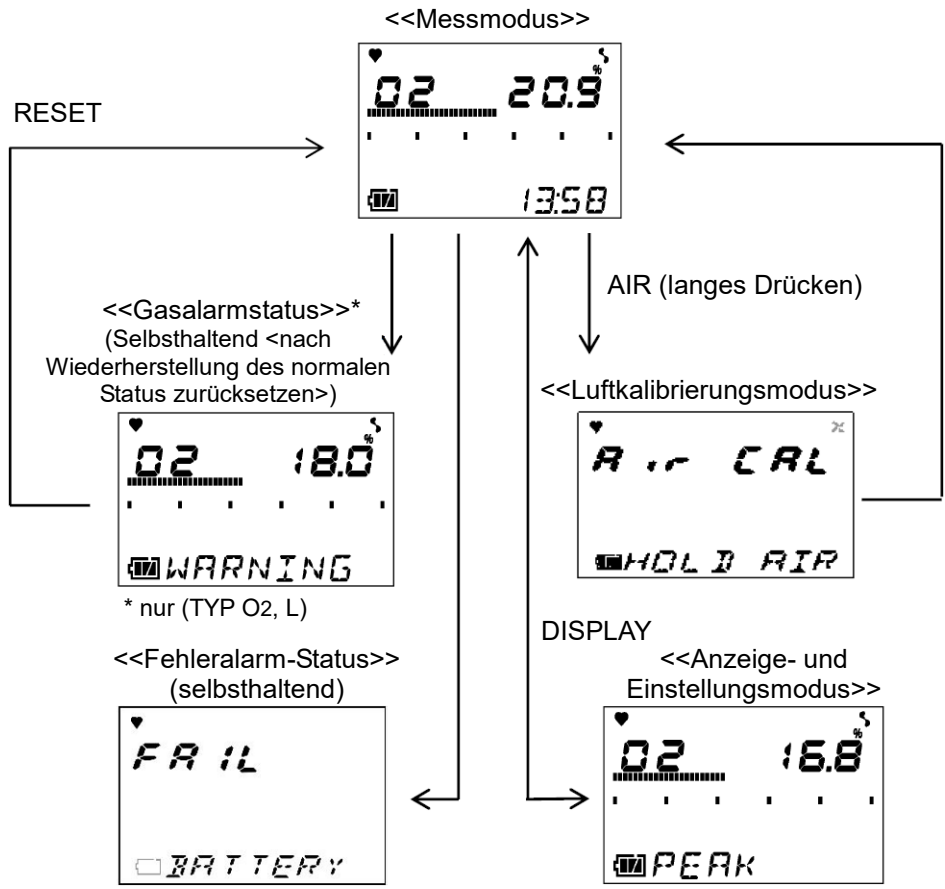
<<Messmodus>>

O2 20.9 %

13:58

RESET

AIR (langes Drücken)

<<Gasalarmstatus>>*
(Selbsthaltend <nach Wiederherstellung des normalen Status zurücksetzen>)

O2 18.0 %

WARNING

* nur (TYP $O_2$, L)

<<Luftkalibrierungsmodus>>

Air CAL

HOLD AIR

DISPLAY

<<Fehleralarm-Status>>
(selbsthaltend)

FAIL

BATTERY

<<Anzeige- und Einstellungsmodus>>

O2 16.8 %

PEAK